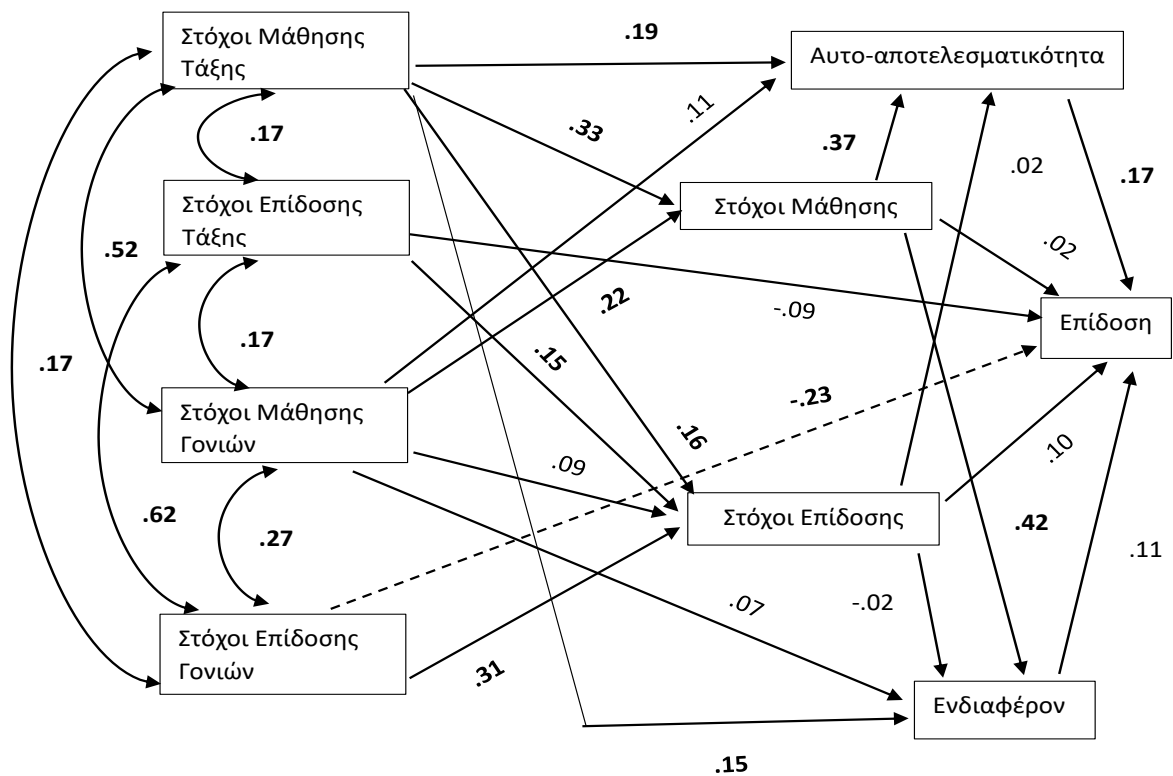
Στόχοι Μάθησης Τάξης

.19

Αυτο-αποτελεσματικότητα

.17

.33

.11

.37

.02

.17

Στόχοι Επίδοσης Τάξης

Στόχοι Μάθησης

.02

.52

-.09

Επίδοση

.22

.17

.15

.17

Στόχοι Μάθησης Γονιών

-.23

.16

.09

.10

.62

.27

Στόχοι Επίδοσης

.42

.11

-.02

.07

Στόχοι Επίδοσης Γονιών

.31

Ενδιαφέρον

.15